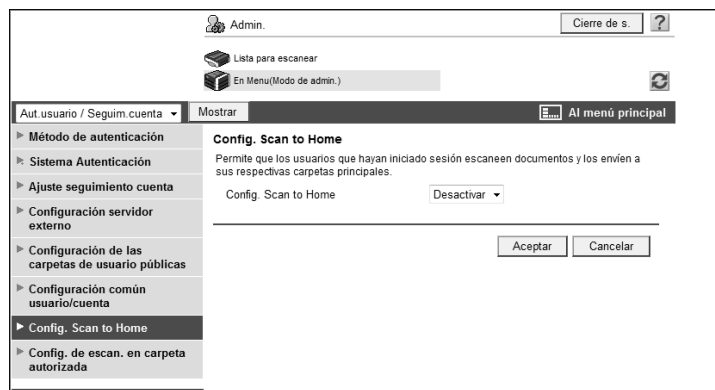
Admin.

Cierre de s.

?

Lista para escanear

En Menu(Modo de admin.)

Aut.usuario / Seguim.cuenta

Mostrar

Al menú principal

Método de autenticación

Sistema Autenticación

Ajuste seguimiento cuenta

Configuración servidor externo

Configuración de las carpetas de usuario públicas

Configuración común usuario/cuenta

Config. Scan to Home

Config. de escan. en carpeta autorizada

Config. Scan to Home

Permite que los usuarios que hayan iniciado sesión escaneen documentos y los envíen a sus respectivas carpetas principales.

Config. Scan to Home

Desactivar

Aceptar

Cancelar